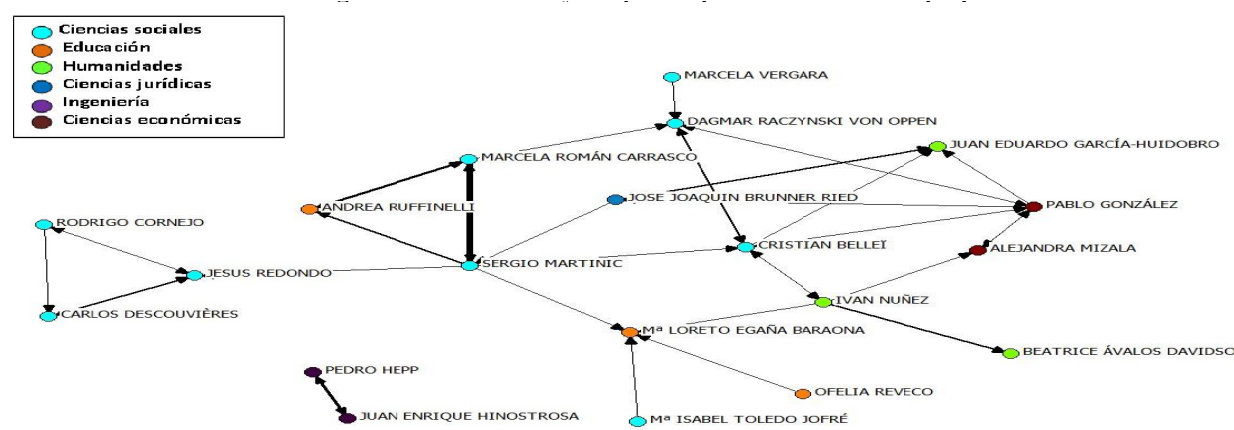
Ciencias sociales
Educación
Humanidades
Ciencias jurídicas
Ingeniería
Ciencias económicas

MARCELA VERGARA
DAGMAR RACZYNSKI VON OPPEN
JUAN EDUARDO GARCÍA-HUIDOBRO
MARCELA ROMÁN CARRASCO
ANDREA RUFFINELLI
JOSE JOAQUIN BRUNNER RIED
PABLO GONZÁLEZ
RODRIGO CORNEJO
CRISTIAN BELLEI
ALEJANDRA MIZALA
JESUS REDONDO
SERGIO MARTINIC
IVAN NUÑEZ
CARLOS DESCOUVIÈRES
Mª LORETO EGAÑA BARAONA
BEATRICE ÁVALOS DAVIDSO
PEDRO HEPP
OFELIA REVECO
JUAN ENRIQUE HINOSTROSA
Mª ISABEL TOLEDO JOFRÉ